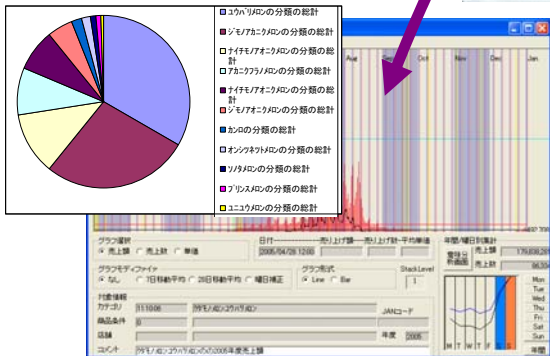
ユウバリメロンの分類の総計
ジモノアカニクメロンの分類の総計
ナイチモノアオニクメロンの分類の総計
アカニクラフノメロンの分類の総計
ナイチモノアカニクメロンの分類の総計
ジモノアオニクメロンの分類の総計
カンロの分類の総計
オンシツネットメロンの分類の総計
ソノタメロンの分類の総計
プリンスメロンの分類の総計
ユニユウメロンの分類の総計

Aug Sep Oct Nov Dec Jan

グラフ選択
● 売上額 ○ 売上数 ○ 単価
日付 売り上げ額 売り上げ数 平均単価
2005/04/29 12:00
グラフモディファイヤ
● なし ○ 7日移動平均 ○ 28日移動平均 ○ 曜日補正
グラフ形式
● Line ○ Bar
Stack Level
1
対象情報
カテゴリ 111006 ?ﾀﾞﾓﾉｱｵﾆｸﾒﾛﾝ?ﾕｳﾊﾞﾘﾒﾛﾝ
JANコード
商品条件 0
店舗 0
年度 2005
コメント
年間/曜日別集計
売上額 179,038,29
売上数 66,55
Mon
Tue
Wed
Thu
Fri
Sat
Sun
M T W T F S S